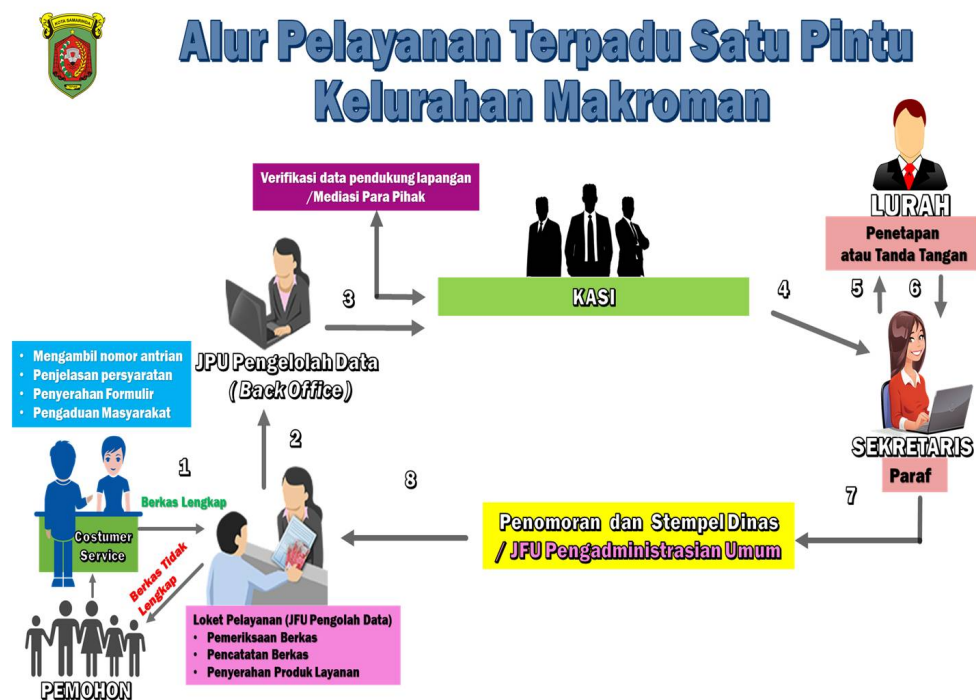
KOTA SAMARINDA

Alur Pelayanan Terpadu Satu Pintu Kelurahan Makroman

Verifikasi data pendukung lapangan /Mediasi Para Pihak

KASI

LURAH

Penetapan atau Tanda Tangan

3

4

5

6

JPU Pengelolah Data (Back Office)

- Mengambil nomor antrian
- Penjelasan persyaratan
- Penyerahan Formulir
- Pengaduan Masyarakat

2

1

Berkas Lengkap

Costumer Service

Berkas Tidak Lengkap

8

SEKRETARIS

Paraf

7

Penomoran dan Stempel Dinas / JFU Pengadministrasian Umum

Loket Pelayanan (JFU Pengolah Data)
- Pemeriksaan Berkas
- Pencatatan Berkas
- Penyerahan Produk Layanan

PEMOHON